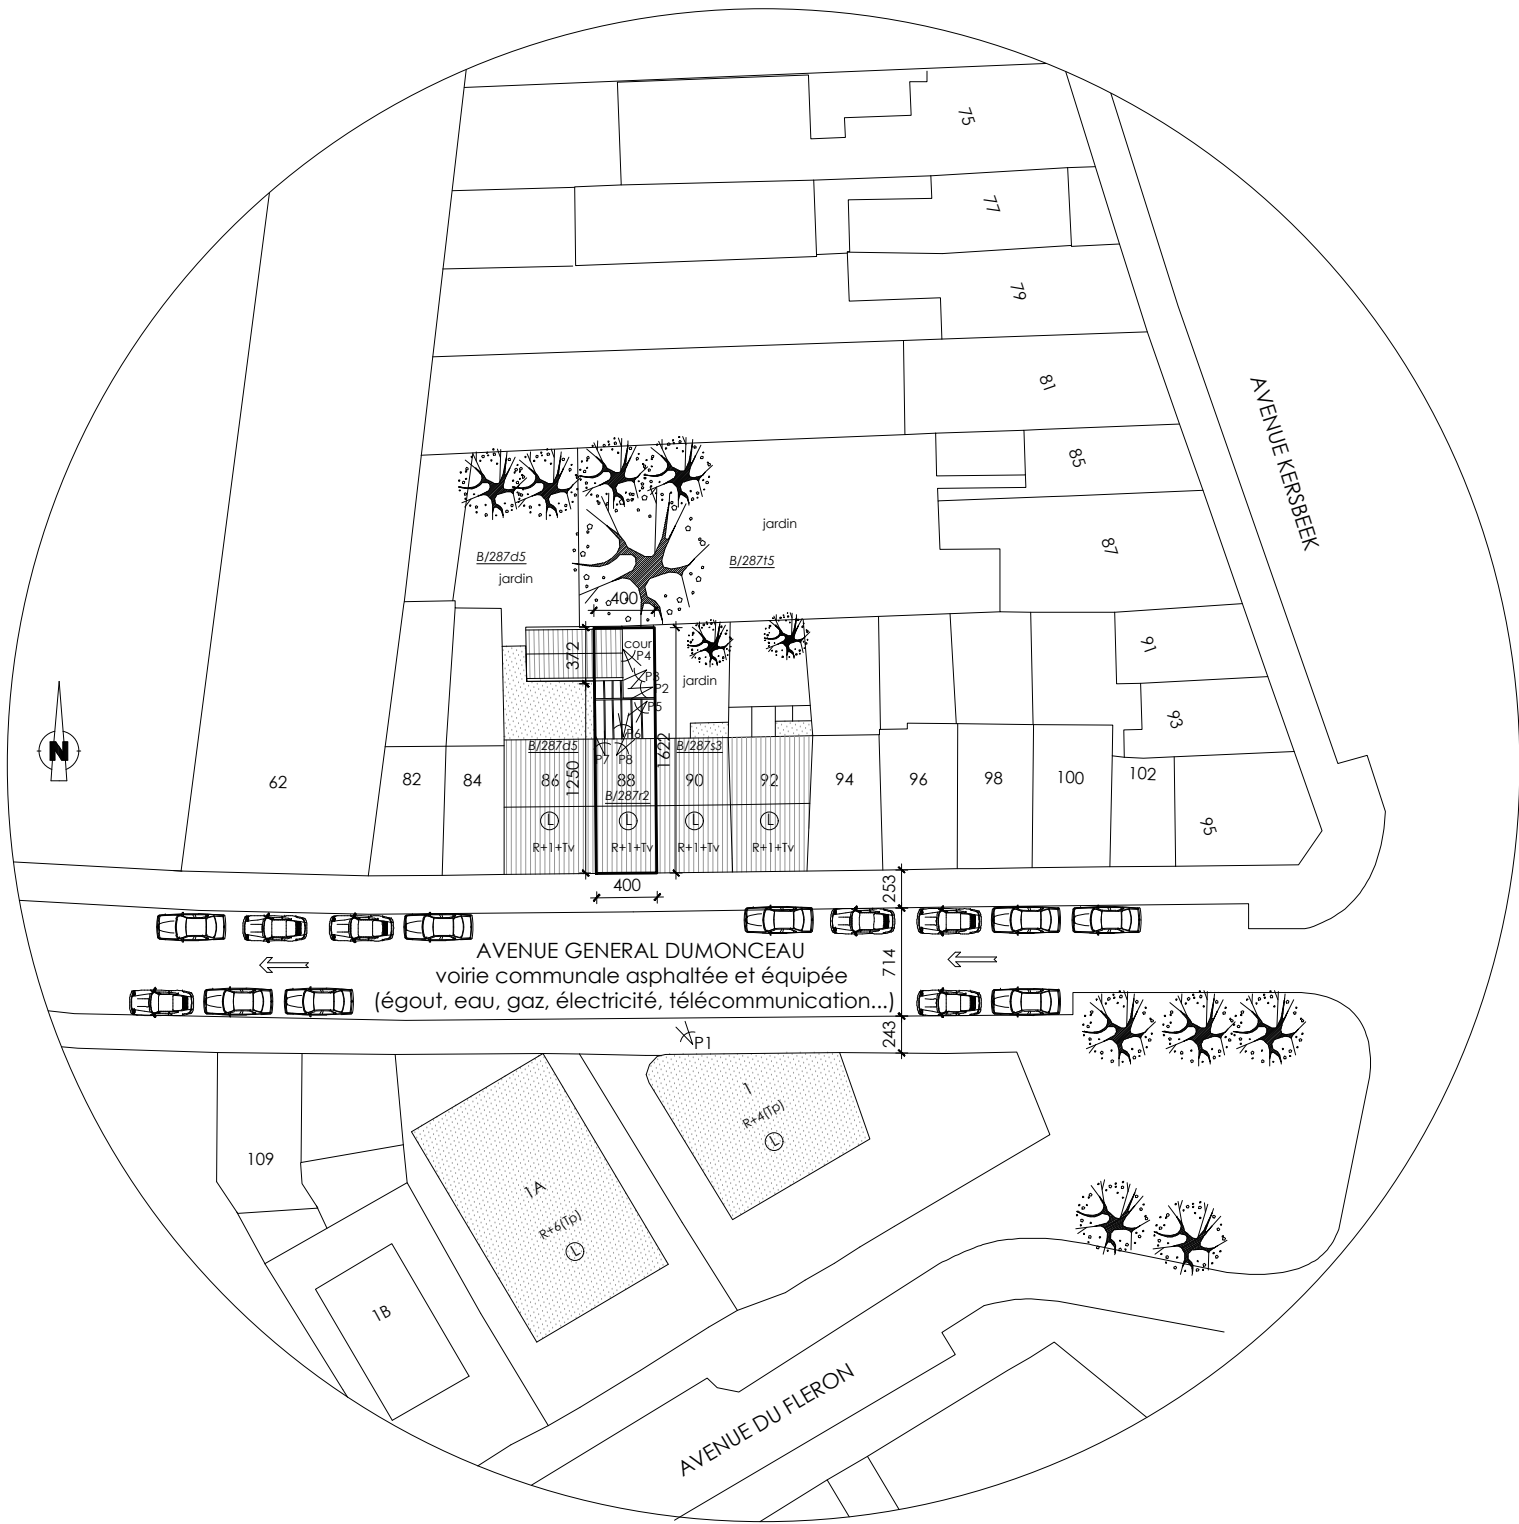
75

77

79

81

85

87

91

93

95

AVENUE KERSBEEK

jardin

B/287d5

jardin

B/287t5

400

372

cour

P4

P3

P2

P5

jardin

P6

P7

P8

B/287d5

1622

B/287s3

1250

62

82

84

86

88

90

92

94

96

98

100

102

B/287r2

Ⓛ

Ⓛ

Ⓛ

Ⓛ

R+1+Tv

R+1+Tv

R+1+Tv

R+1+Tv

400

253

AVENUE GENERAL DUMONCEAU
voirie communale asphaltée et équipée
(égout, eau, gaz, électricité, télécommunication...)

714

243

P1

1

R+4(Tp)

Ⓛ

109

1A

R+6(Tp)

Ⓛ

1B

AVENUE DU FLERON